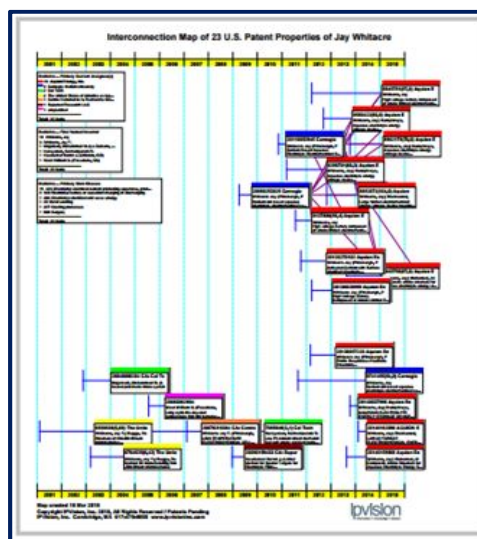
Interconnection Map of 23 U.S. Patent Properties of Jay Whitacre

| 2001 | 2002 | 2003 | 2004 | 2005 | 2006 | 2007 | 2008 | 2009 | 2010 | 2011 | 2012 | 2013 | 2014 | 2015 |
|---|---|---|---|---|---|---|---|---|---|---|---|---|---|---|

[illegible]

Aquion E

Aquion E

Aquion E

Carnegie

Aquion E

Aquion

Carnegie

Aquion E

Aquion E

Aquion E

Aquion En

Aquion En

Carnegie

Calif. Inst. Te

Cal Tech

Carnegie

The Univ.

Cal Tech

Cal Tech

Aquion En

Aquion E

Aquion En

| 2001 | 2002 | 2003 | 2004 | 2005 | 2006 | 2007 | 2008 | 2009 | 2010 | 2011 | 2012 | 2013 | 2014 | 2015 |
|---|---|---|---|---|---|---|---|---|---|---|---|---|---|---|

Map created 18 Mar 2015
Copyright IPVision, Inc. 2015, All Rights Reserved / Patents Pending
IPVision, Inc. Cambridge, MA 617-876-8600 www.ipvisioninc.com

ipvision